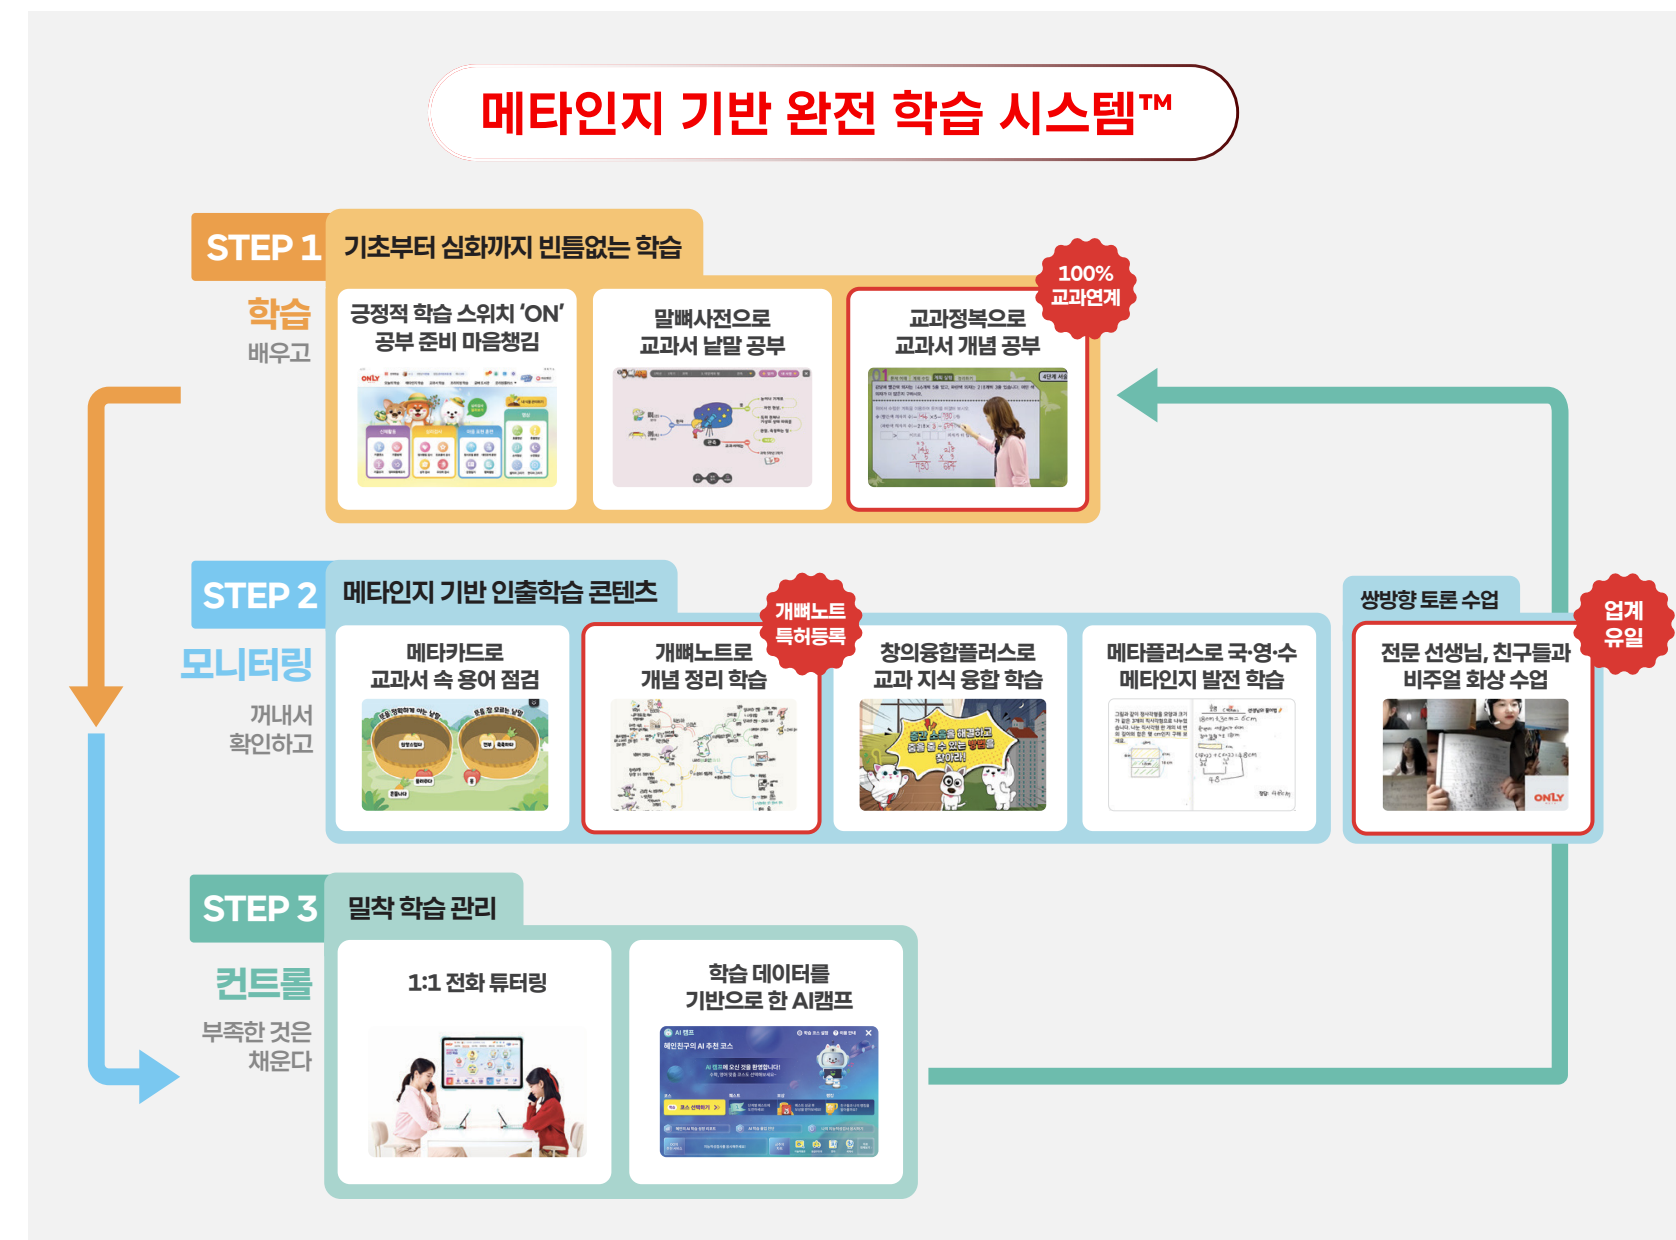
메타인지 기반 완전 학습 시스템™

STEP 1 기초부터 심화까지 빈틈없는 학습

학습
배우고

긍정적 학습 스위치 'ON' 공부 준비 마음챙김

말뼈사전으로 교과서 낱말 공부

100% 교과연계

교과정복으로 교과서 개념 공부

STEP 2 메타인지 기반 인출학습 콘텐츠

모니터링
꺼내서 확인하고

메타카드로 교과서 속 용어 점검

개뼈노트 특허등록

개뼈노트로 개념 정리 학습

창의융합플러스로 교과 지식 융합 학습

메타플러스로 국·영·수 메타인지 발전 학습

쌍방향 토론 수업

업계 유일

전문 선생님, 친구들과 비주얼 화상 수업

STEP 3 밀착 학습 관리

컨트롤
부족한 것은 채운다

1:1 전화 튜터링

학습 데이터를 기반으로 한 AI캠프